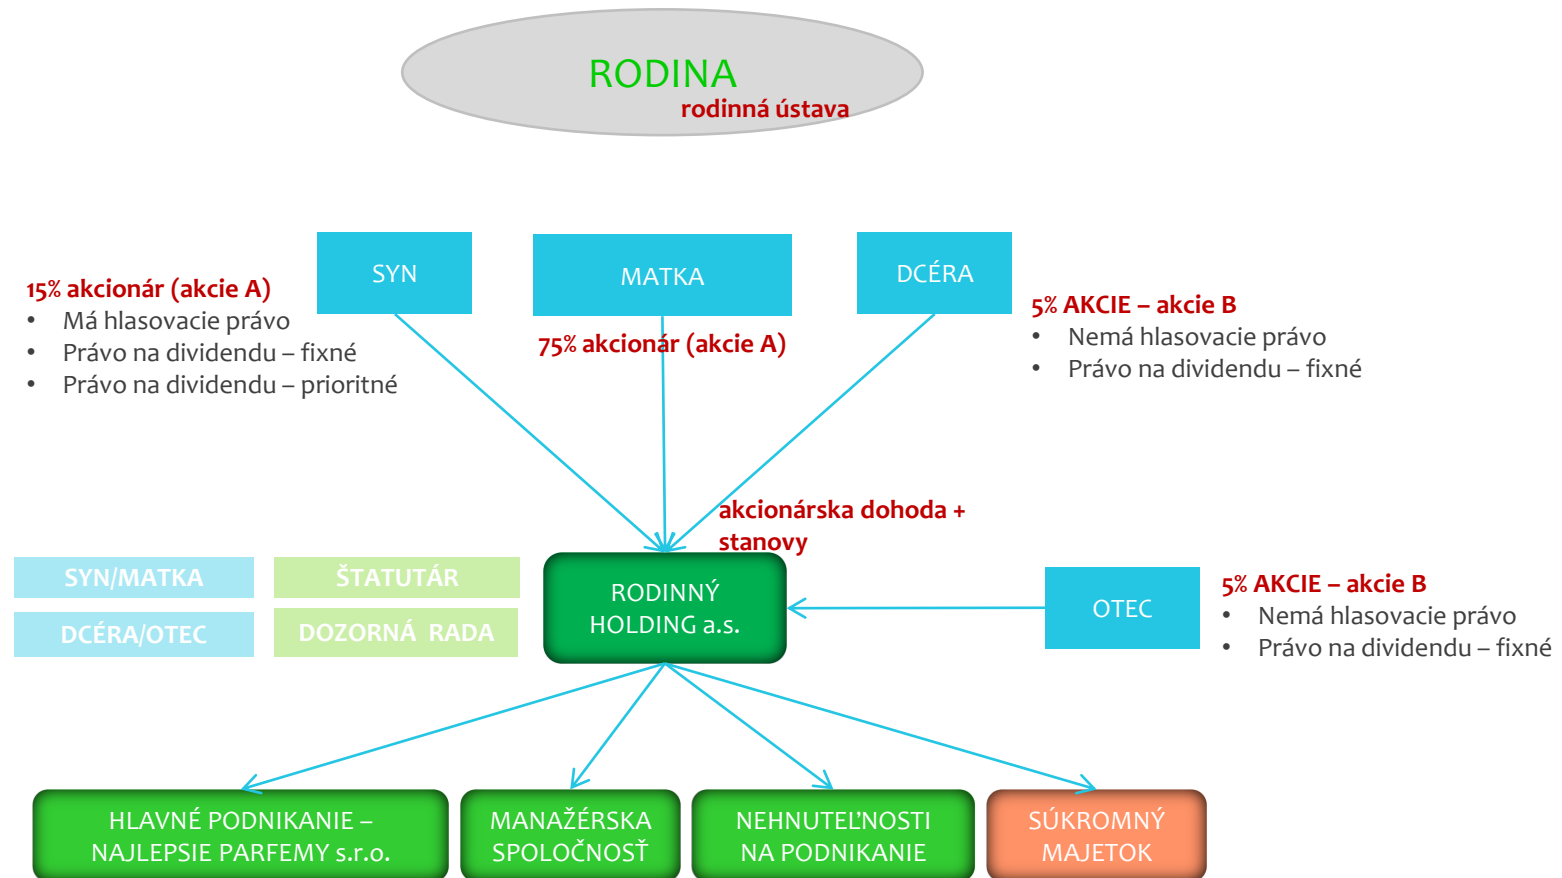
RODINA
rodinná ústava

SYN

MATKA

DCÉRA

15% akcionár (akcie A)
• Má hlasovacie právo
• Právo na dividendu – fixné
• Právo na dividendu – prioritné

75% akcionár (akcie A)

5% AKCIE – akcie B
• Nemá hlasovacie právo
• Právo na dividendu – fixné

akcionárska dohoda + stanovy

SYN/MATKA

ŠTATUTÁR

DCÉRA/OTEC

DOZORNÁ RADA

RODINNÝ HOLDING a.s.

OTEC

5% AKCIE – akcie B
• Nemá hlasovacie právo
• Právo na dividendu – fixné

HLAVNÉ PODNIKANIE – NAJLEPSIE PARFEMY s.r.o.

MANAŽÉRSKA SPOLOČNOSŤ

NEHNUTEĽNOSTI NA PODNIKANIE

SÚKROMNÝ MAJETOK